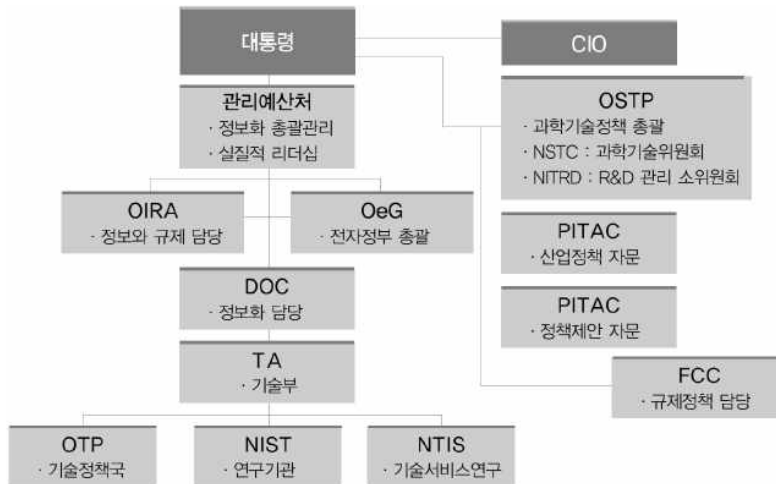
대통령

CIO

관리예산처
· 정보화 총괄관리
· 실질적 리더십

OSTP
· 과학기술정책 총괄
· NSTC : 과학기술위원회
· NITRD : R&D 관리 소위원회

OIRA
· 정보와 규제 담당

OeG
· 전자정부 총괄

PITAC
· 산업정책 자문

DOC
· 정보화 담당

PITAC
· 정책제안 자문

TA
· 기술부

FCC
· 규제정책 담당

OTP
· 기술정책국

NIST
· 연구기관

NTIS
· 기술서비스연구